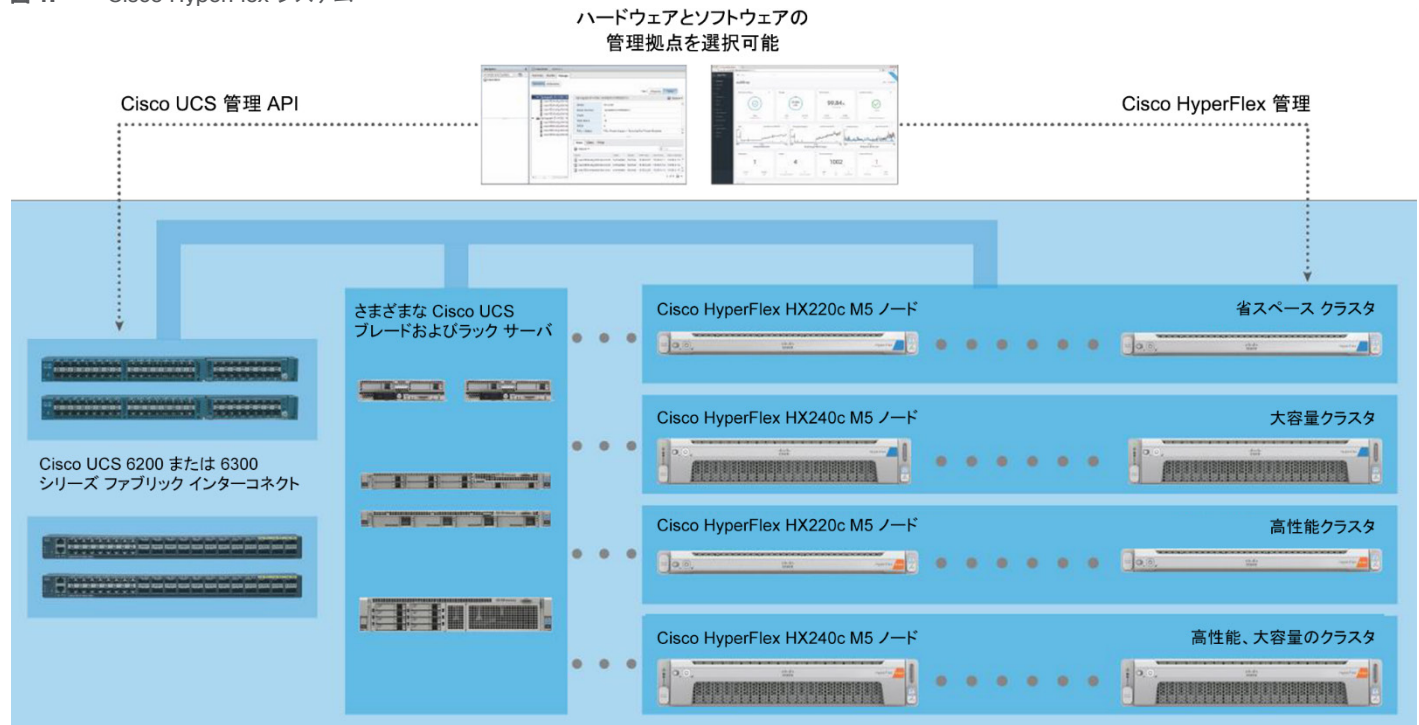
図 1. Cisco HyperFlex システム

ハードウェアとソフトウェアの管理拠点を選択可能

Cisco UCS 管理 API

Cisco HyperFlex 管理

さまざまな Cisco UCS ブレードおよびラック サーバ

Cisco HyperFlex HX220c M5 ノード

省スペース クラスタ

Cisco HyperFlex HX240c M5 ノード

大容量クラスタ

Cisco UCS 6200 または 6300 シリーズ ファブリック インターコネクト

Cisco HyperFlex HX220c M5 ノード

高性能クラスタ

Cisco HyperFlex HX240c M5 ノード

高性能、大容量のクラスタ